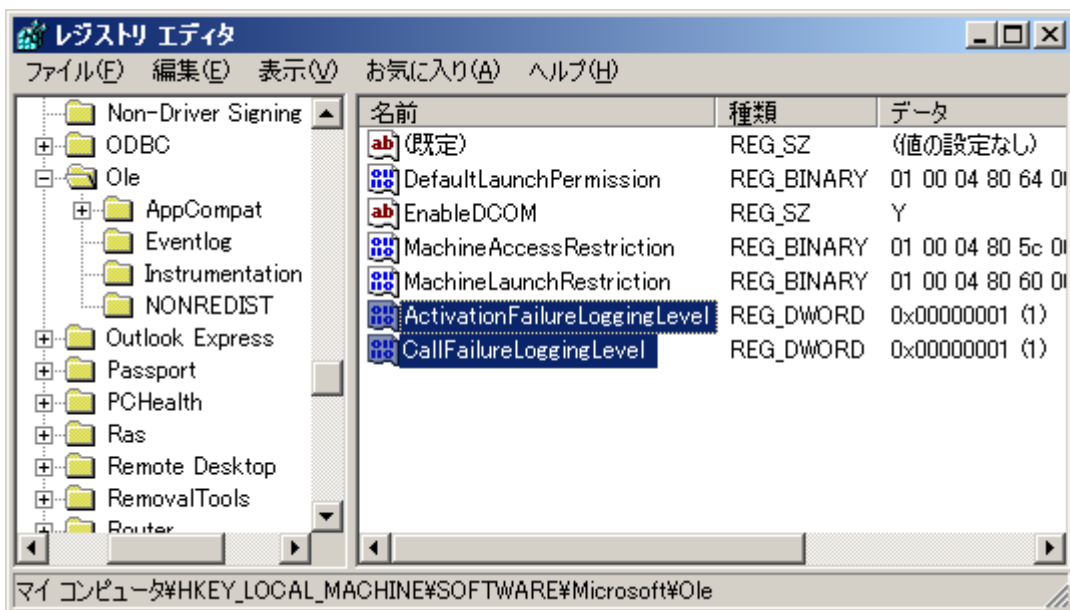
レジストリ エディタ

ファイル(F) 編集(E) 表示(V) お気に入り(A) ヘルプ(H)

Non-Driver Signing
ODBC
Ole
AppCompat
Eventlog
Instrumentation
NONREDIST
Outlook Express
Passport
PCHealth
Ras
Remote Desktop
RemovalTools
Router

| 名前 | 種類 | データ |
|---|---|---|
| (既定) | REG_SZ | (値の設定なし) |
| DefaultLaunchPermission | REG_BINARY | 01 00 04 80 64 0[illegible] |
| EnableDCOM | REG_SZ | Y |
| MachineAccessRestriction | REG_BINARY | 01 00 04 80 5c 0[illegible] |
| MachineLaunchRestriction | REG_BINARY | 01 00 04 80 60 0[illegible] |
| ActivationFailureLoggingLevel | REG_DWORD | 0x00000001 (1) |
| CallFailureLoggingLevel | REG_DWORD | 0x00000001 (1) |

マイ コンピュータ¥HKEY_LOCAL_MACHINE¥SOFTWARE¥Microsoft¥Ole